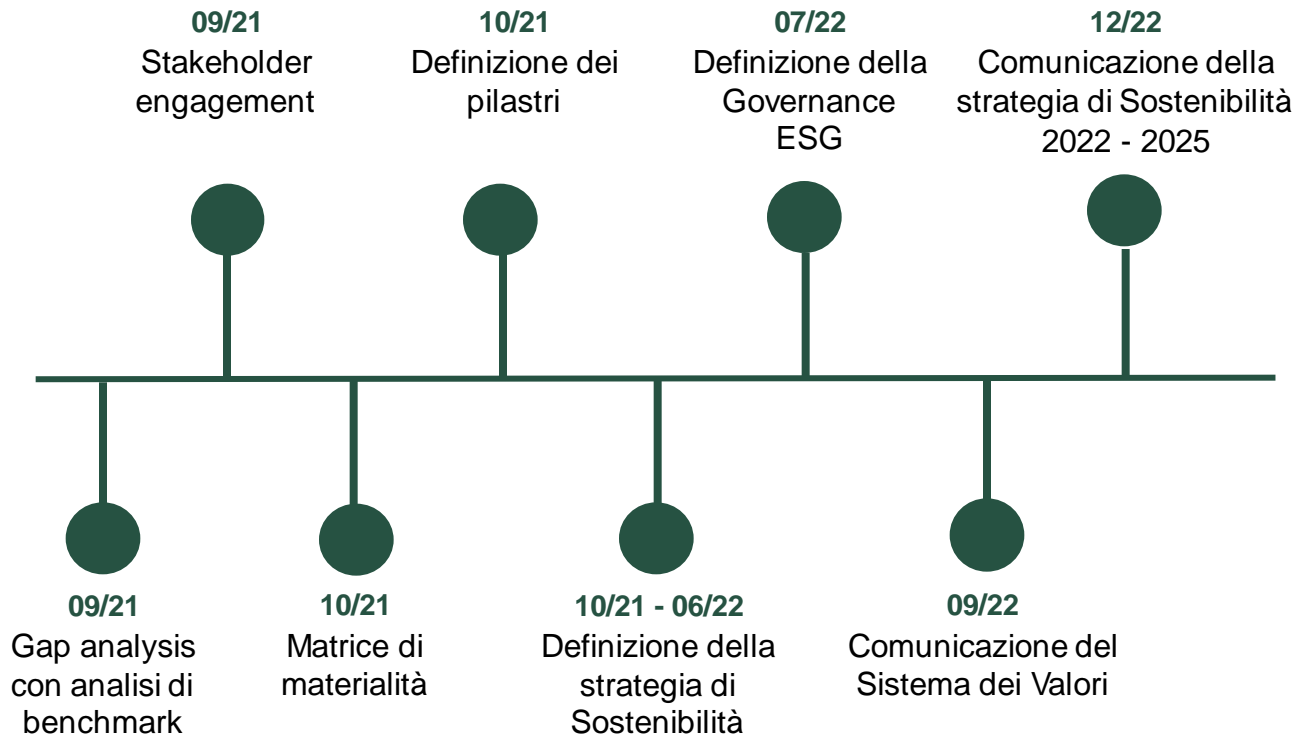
09/21
Gap analysis con analisi di benchmark

09/21
Stakeholder engagement

10/21
Matrice di materialità

10/21
Definizione dei pilastri

10/21 - 06/22
Definizione della strategia di Sostenibilità

07/22
Definizione della Governance ESG

09/22
Comunicazione del Sistema dei Valori

12/22
Comunicazione della strategia di Sostenibilità 2022 - 2025